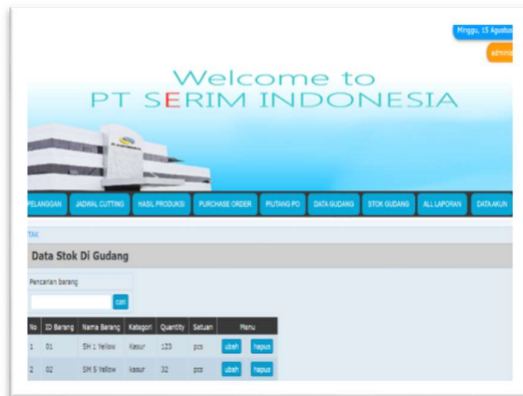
Minggu, 15 Agustus

admin

Welcome to
PT SERIM INDONESIA

PELANGGAN JADWAL CUTTING HASIL PRODUKSI PURCHASE ORDER PUTANG PO DATA GUDANG STOK GUDANG ALL LAPORAN DATA AKUN

TAI

Data Stok Di Gudang

Pencarian barang

cari

| No | ID Barang | Nama Barang | Kategori | Quantity | Satuan | Menu | |
|---|---|---|---|---|---|---|---|
| 1 | 01 | SH 1 Yellow | Kasur | 123 | pcs | ubah | hapus |
| 2 | 02 | SH 5 Yellow | kasur | 32 | pcs | ubah | hapus |